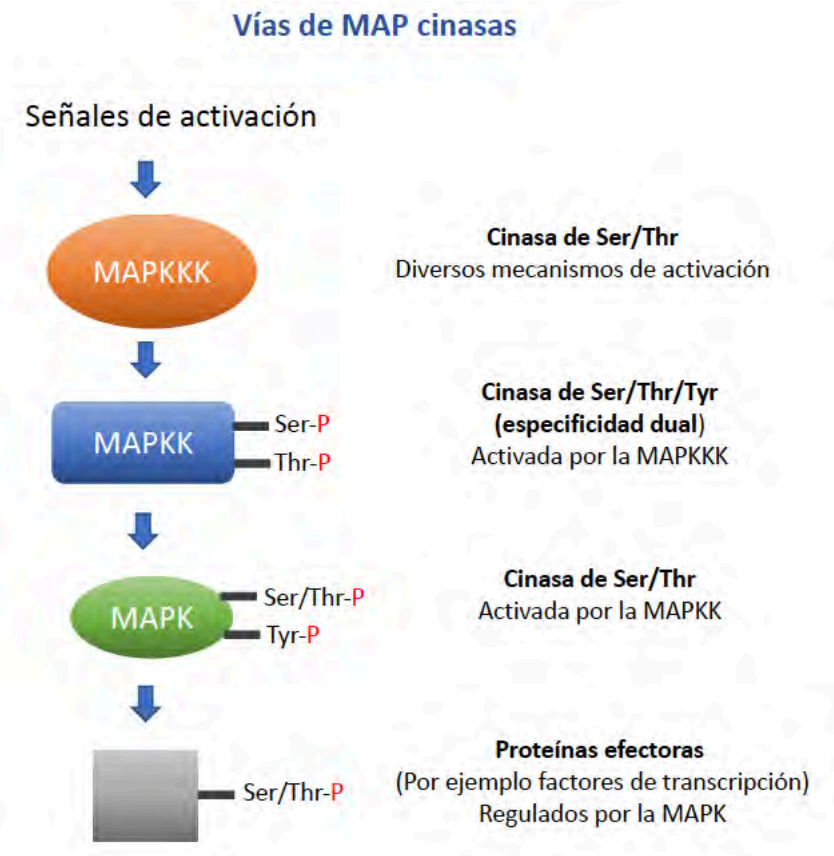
Vías de MAP cinasas

Señales de activación

MAPKKK

Cinasa de Ser/Thr
Diversos mecanismos de activación

MAPKK
Ser-P
Thr-P

Cinasa de Ser/Thr/Tyr
(especificidad dual)
Activada por la MAPKKK

MAPK
Ser/Thr-P
Tyr-P

Cinasa de Ser/Thr
Activada por la MAPKK

Ser/Thr-P

Proteínas efectoras
(Por ejemplo factores de transcripción)
Regulados por la MAPK